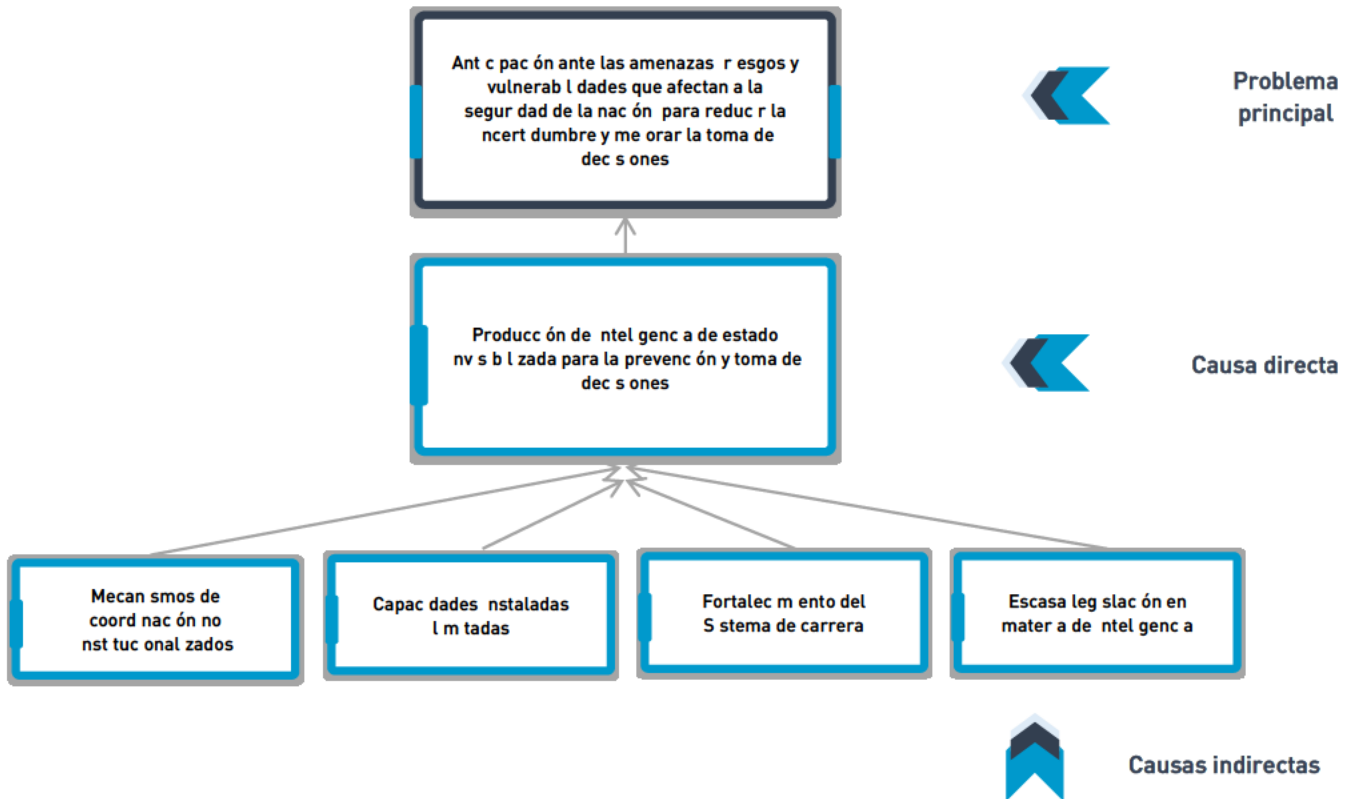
Ant c pac ón ante las amenazas r esgos y vulnerab l dades que afectan a la segur dad de la nac ón para reduc r la ncert dumbre y me orar la toma de dec s ones

Problema principal

Producc ón de ntel genc a de estado nv s b l zada para la prevenc ón y toma de dec s ones

Causa directa

Mecan smos de coord nac ón no nst tuc onal zados

Capac dades nstaladas l m tadas

Fortalec m ento del S stema de carrera

Escasa leg slac ón en mater a de ntel genc a

Causas indirectas